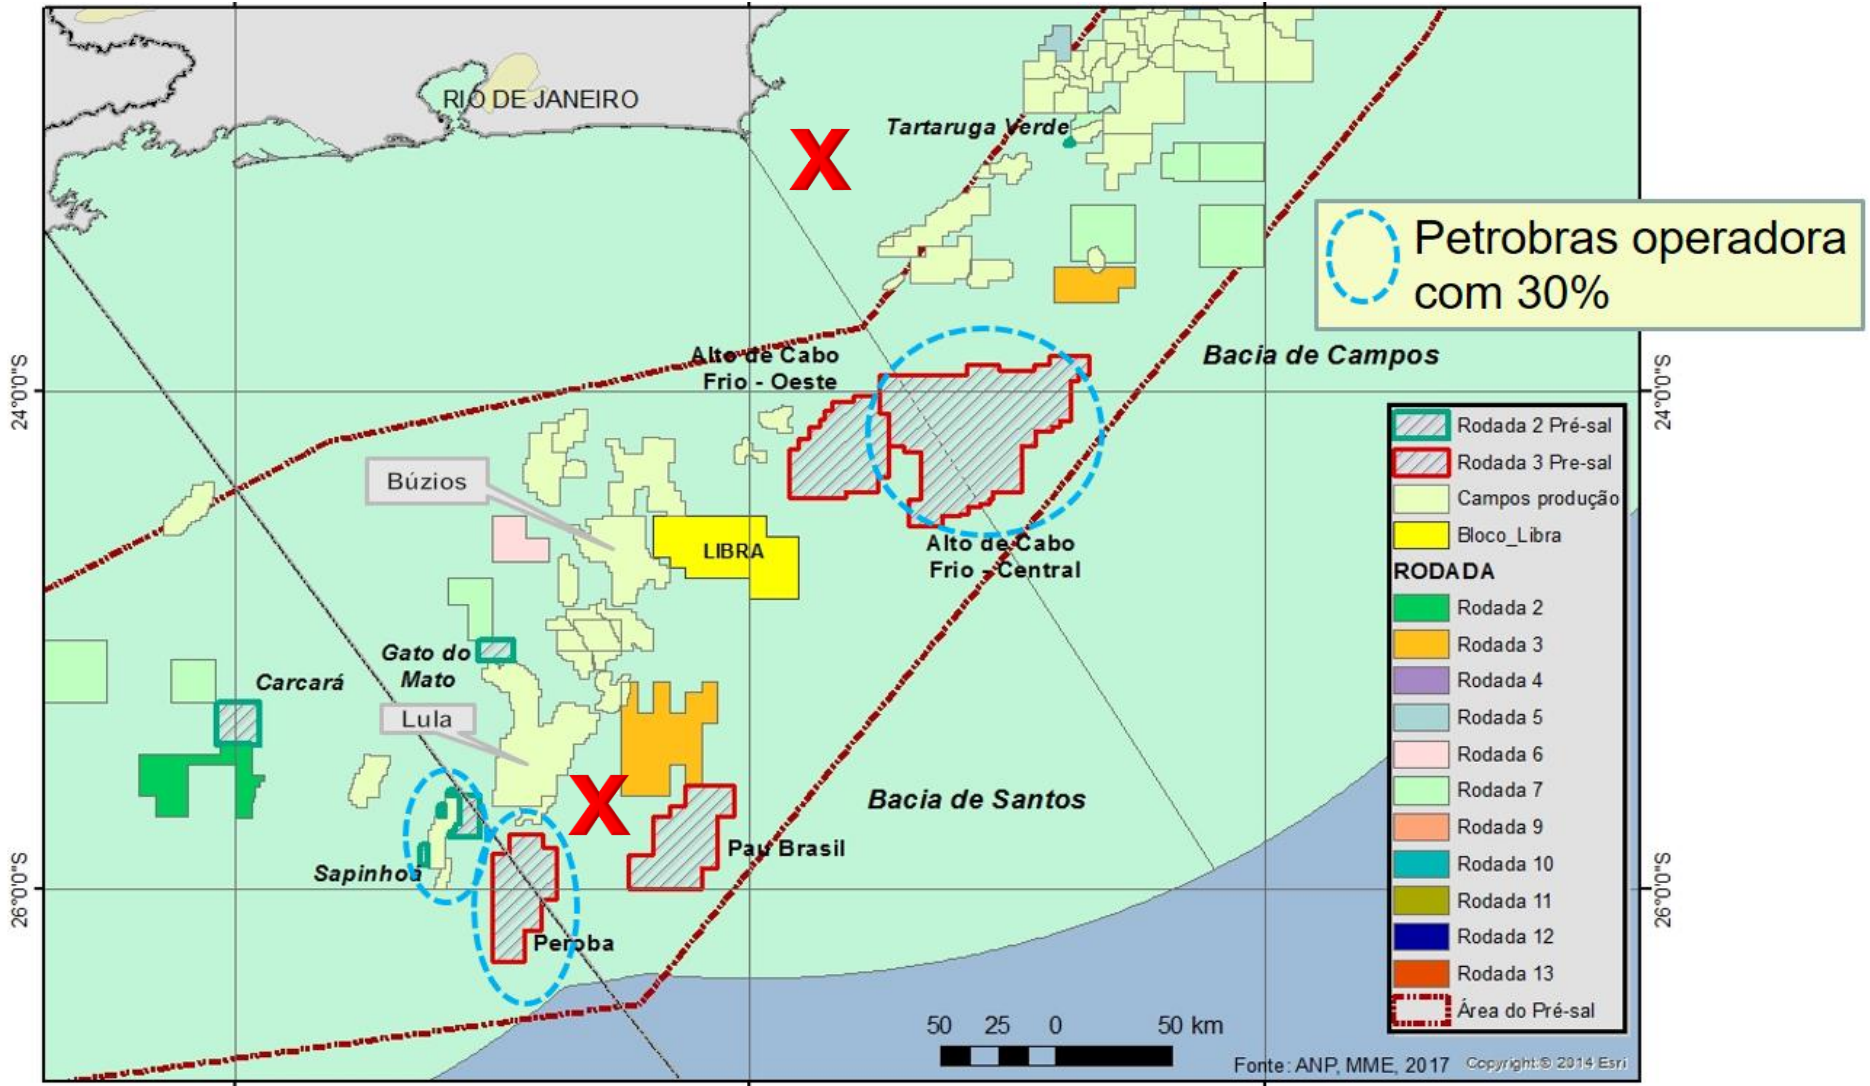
RIO DE JANEIRO

Tartaruga Verde

X

Petrobras operadora com 30%

Bacia de Campos

Alto de Cabo Frio - Oeste

24°0'0"S

24°0'0"S

Rodada 2 Pré-sal
Rodada 3 Pre-sal
Campos produção
Bloco_Libra
RODADA
Rodada 2
Rodada 3
Rodada 4
Rodada 5
Rodada 6
Rodada 7
Rodada 9
Rodada 10
Rodada 11
Rodada 12
Rodada 13
Área do Pré-sal

Búzios

LIBRA

Alto de Cabo Frio - Central

Gato do Mato

Carcará

Lula

X

Bacia de Santos

Pau Brasil

Sapinhoá

26°0'0"S

26°0'0"S

Peroba

50 25 0 50 km

Fonte: ANP, MME, 2017

Copyright:© 2014 Esri